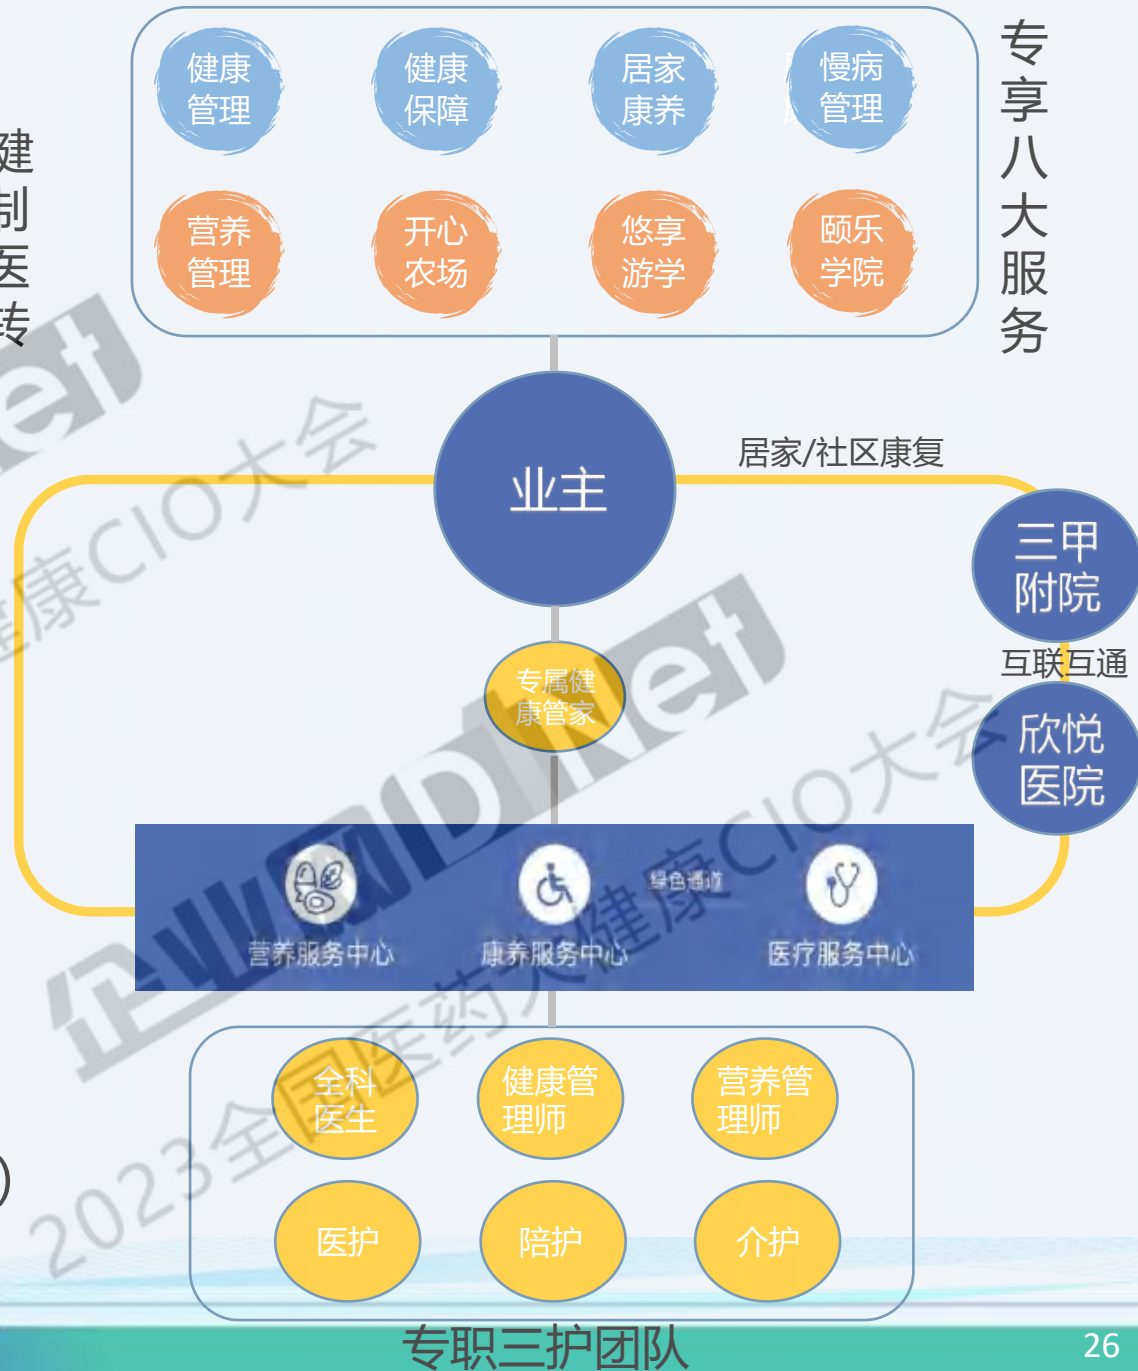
建
制
医
传

健康管理
健康保障
居家康养
慢病管理
营养管理
开心农场
悠享游学
颐乐学院

专享八大服务

业主

居家/社区康复

三甲附院
互联互通
欣悦医院

专属健康管家

营养服务中心
康养服务中心
绿色通道
医疗服务中心

全科医生
健康管理师
营养管理师
医护
陪护
介护

专职三护团队

企业网DNet
2023全国医药大健康CIO大会

26